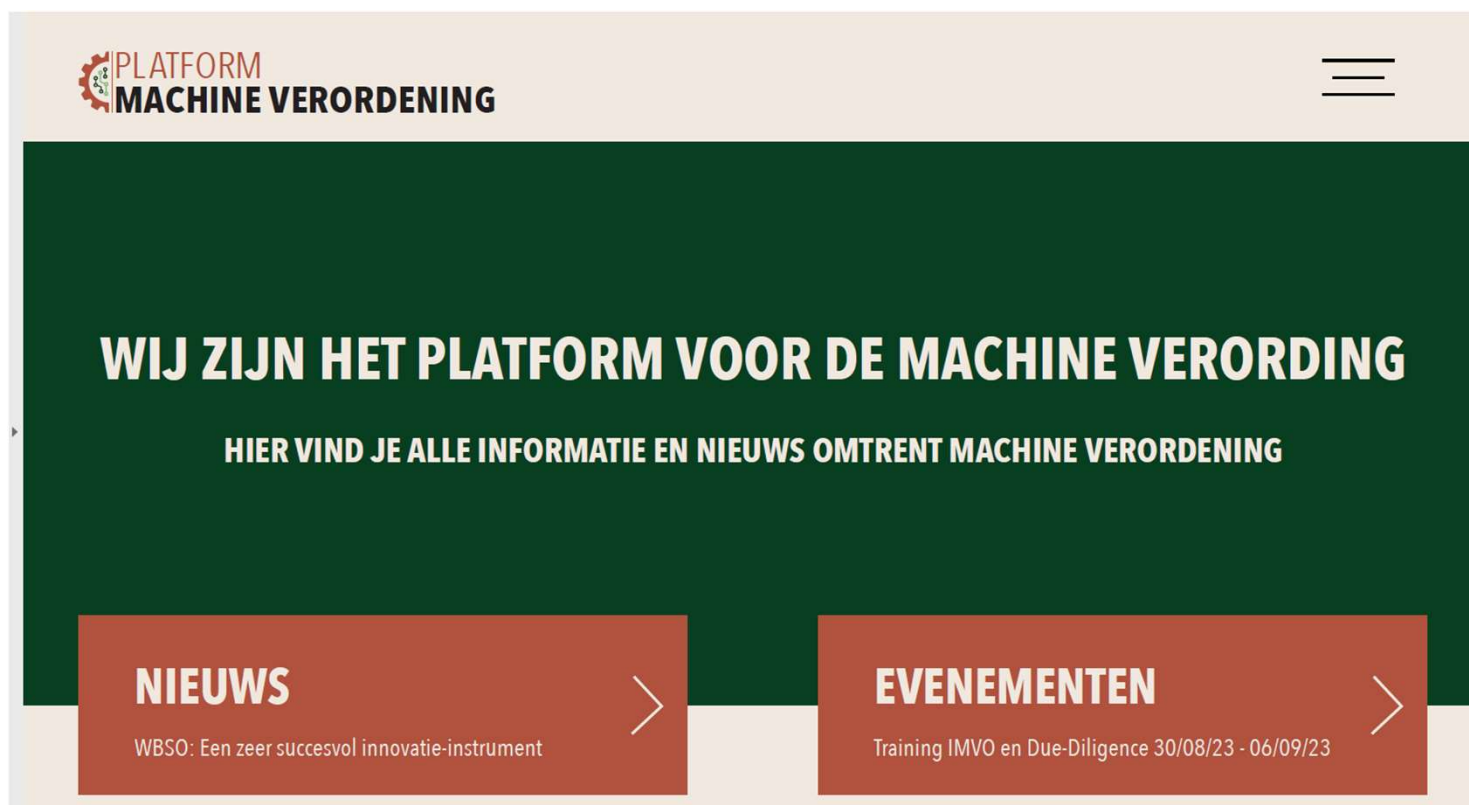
PLATFORM
MACHINE VERORDENING

WIJ ZIJN HET PLATFORM VOOR DE MACHINE VERORDING

HIER VIND JE ALLE INFORMATIE EN NIEUWS OMTRENT MACHINE VERORDENING

NIEUWS

WBSO: Een zeer succesvol innovatie-instrument

EVENEMENTEN

Training IMVO en Due-Diligence 30/08/23 - 06/09/23